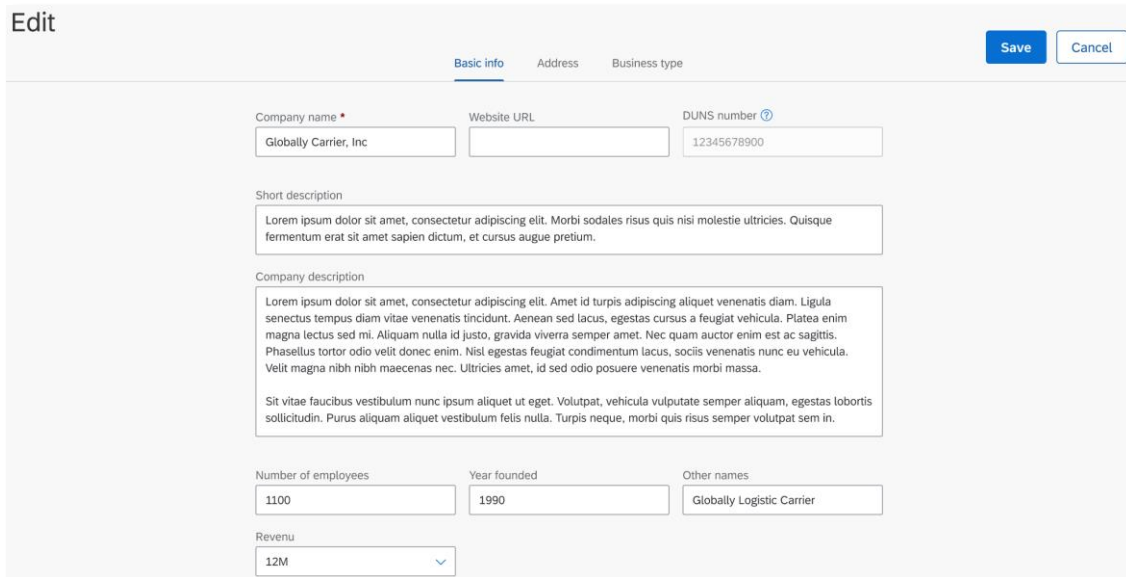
Edit

Basic info Address Business type

Save Cancel

Company name *
Globally Carrier, Inc

Website URL

DUNS number ?
12345678900

Short description
Lorem ipsum dolor sit amet, consectetur adipiscing elit. Morbi sodales risus quis nisi molestie ultricies. Quisque fermentum erat sit amet sapien dictum, et cursus augue pretium.

Company description
Lorem ipsum dolor sit amet, consectetur adipiscing elit. Amet id turpis adipiscing aliquet venenatis diam. Ligula senectus tempus diam vitae venenatis tincidunt. Aenean sed lacus, egestas cursus a feugiat vehicula. Platea enim magna lectus sed mi. Aliquam nulla id justo, gravida viverra semper amet. Nec quam auctor enim est ac sagittis. Phasellus tortor odio velit donec enim. Nisl egestas feugiat condimentum lacus, sociis venenatis nunc eu vehicula. Velit magna nibh nibh maecenas nec. Ultricies amet, id sed odio posuere venenatis morbi massa.

Sit vitae faucibus vestibulum nunc ipsum aliquet ut eget. Volutpat, vehicula vulputate semper aliquam, egestas lobortis sollicitudin. Purus aliquam aliquet vestibulum felis nulla. Turpis neque, morbi quis risus semper volutpat sem in.

Number of employees
1100

Year founded
1990

Other names
Globally Logistic Carrier

Revenu
12M